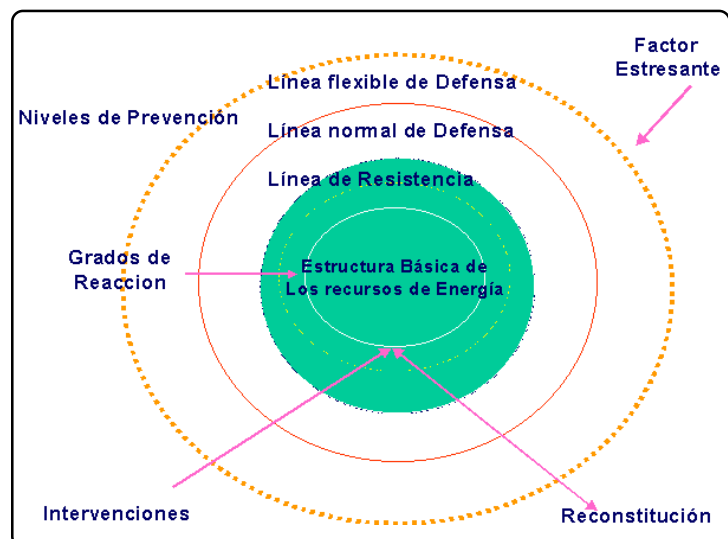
Factor Estresante

Línea flexible de Defensa

Niveles de Prevención

Línea normal de Defensa

Línea de Resistencia

Grados de Reaccion

Estructura Básica de Los recursos de Energía

Intervenciones

Reconstitución